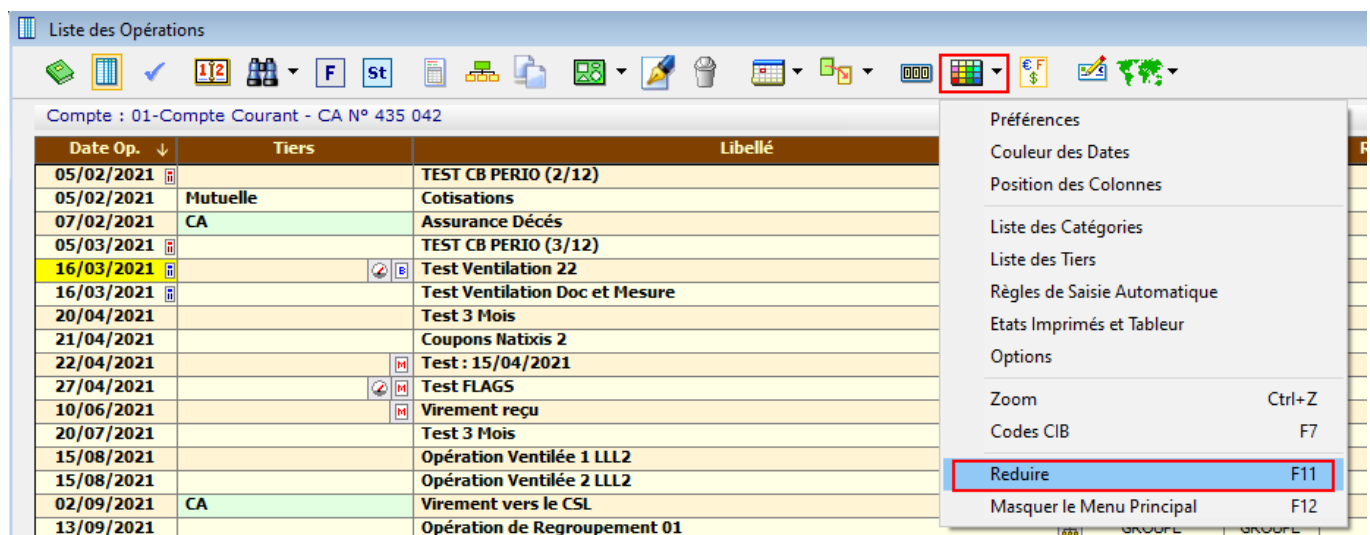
Liste des Opérations

F St

Compte : 01-Compte Courant - CA N° 435 042

| Date Op. | Tiers | Libellé |
|---|---|---|
| 05/02/2021 | | TEST CB PERIO (2/12) |
| 05/02/2021 | Mutuelle | Cotisations |
| 07/02/2021 | CA | Assurance Décés |
| 05/03/2021 | | TEST CB PERIO (3/12) |
| 16/03/2021 | B | Test Ventilation 22 |
| 16/03/2021 | | Test Ventilation Doc et Mesure |
| 20/04/2021 | | Test 3 Mois |
| 21/04/2021 | | Coupons Natixis 2 |
| 22/04/2021 | M | Test : 15/04/2021 |
| 27/04/2021 | M | Test FLAGS |
| 10/06/2021 | M | Virement reçu |
| 20/07/2021 | | Test 3 Mois |
| 15/08/2021 | | Opération Ventilée 1 LLL2 |
| 15/08/2021 | | Opération Ventilée 2 LLL2 |
| 02/09/2021 | CA | Virement vers le CSL |
| 13/09/2021 | | Opération de Regroupement 01 |

Préférences
Couleur des Dates
Position des Colonnes
Liste des Catégories
Liste des Tiers
Règles de Saisie Automatique
Etats Imprimés et Tableur
Options
Zoom Ctrl+Z
Codes CIB F7
Reduire F11
Masquer le Menu Principal F12

GROUPE GROUPE